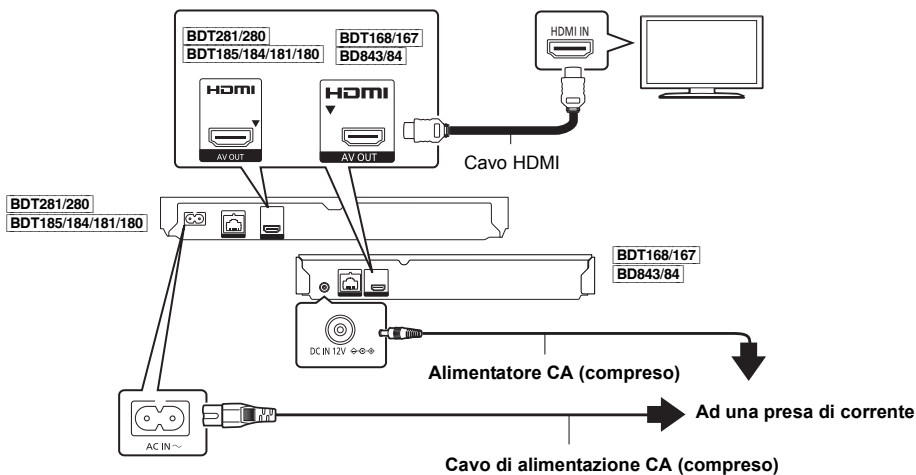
BDT281/280
BDT185/184/181/180

HDMI
AV OUT

BDT168/167
BD843/84

HDMI
AV OUT

HDMI IN

Cavo HDMI

BDT281/280
BDT185/184/181/180

BDT168/167
BD843/84

DC IN 12V

Alimentatore CA (compreso)

AC IN ~

Ad una presa di corrente

Cavo di alimentazione CA (compreso)